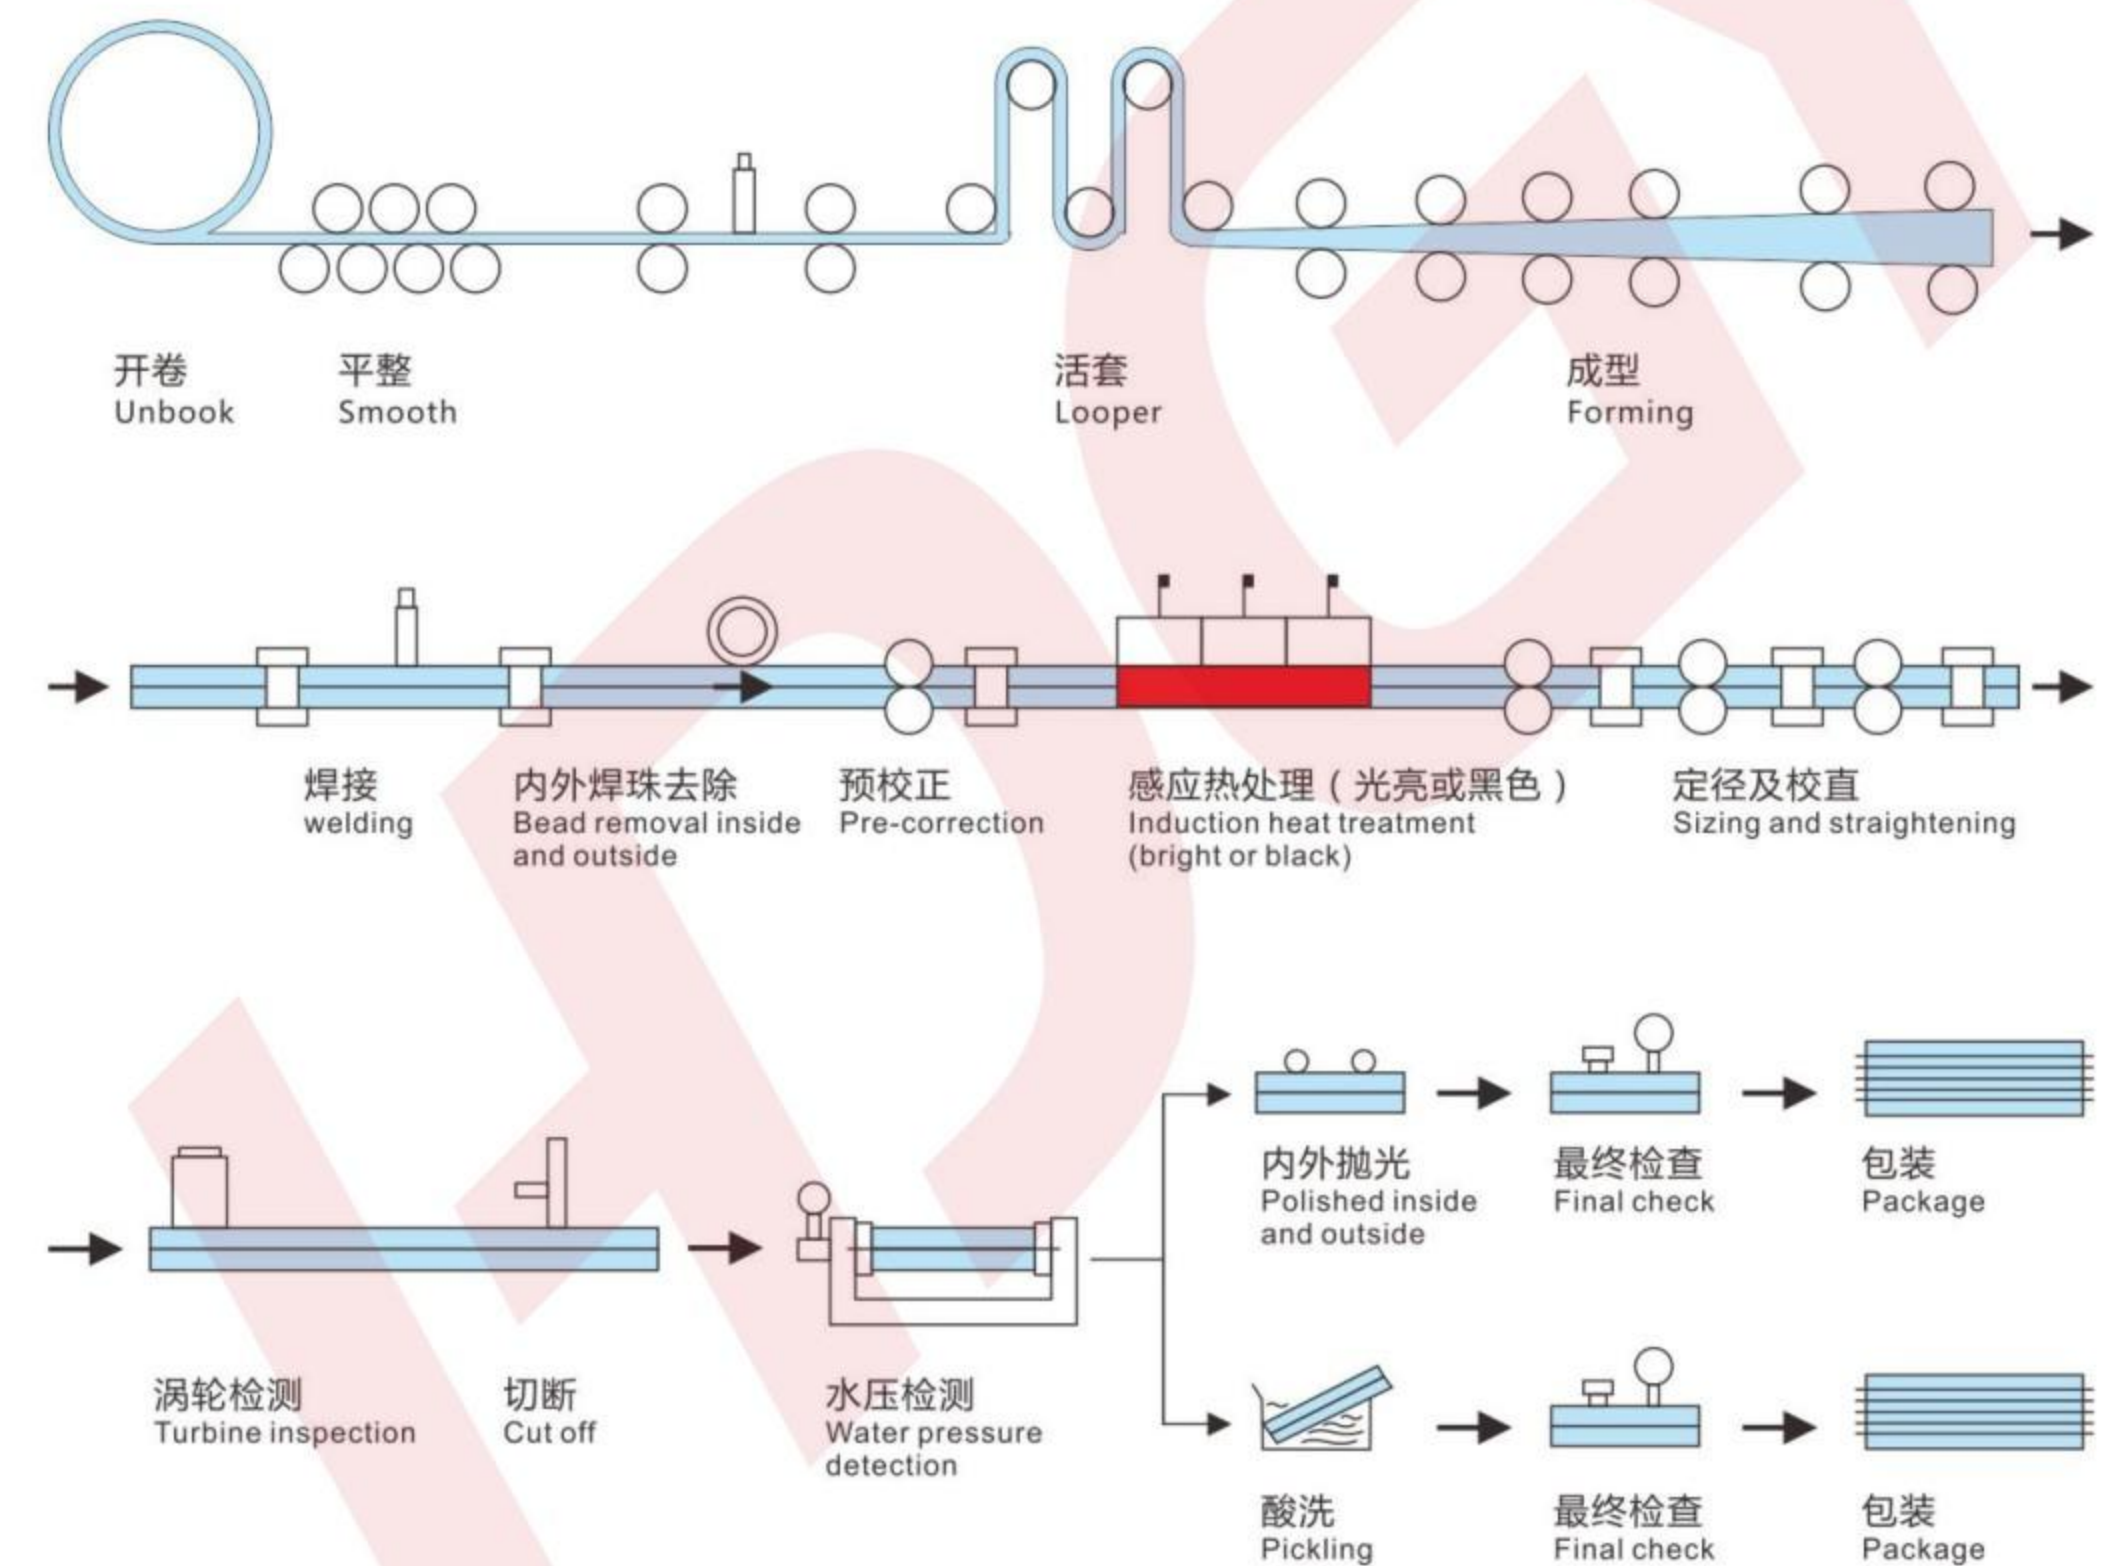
开卷
Unbook

平整
Smooth

活套
Looper

成型
Forming

焊接
welding

内外焊珠去除
Bead removal inside and outside

预校正
Pre-correction

感应热处理（光亮或黑色）
Induction heat treatment (bright or black)

定径及校直
Sizing and straightening

涡轮检测
Turbine inspection

切断
Cut off

水压检测
Water pressure detection

内外抛光
Polished inside and outside

最终检查
Final check

包装
Package

酸洗
Pickling

最终检查
Final check

包装
Package